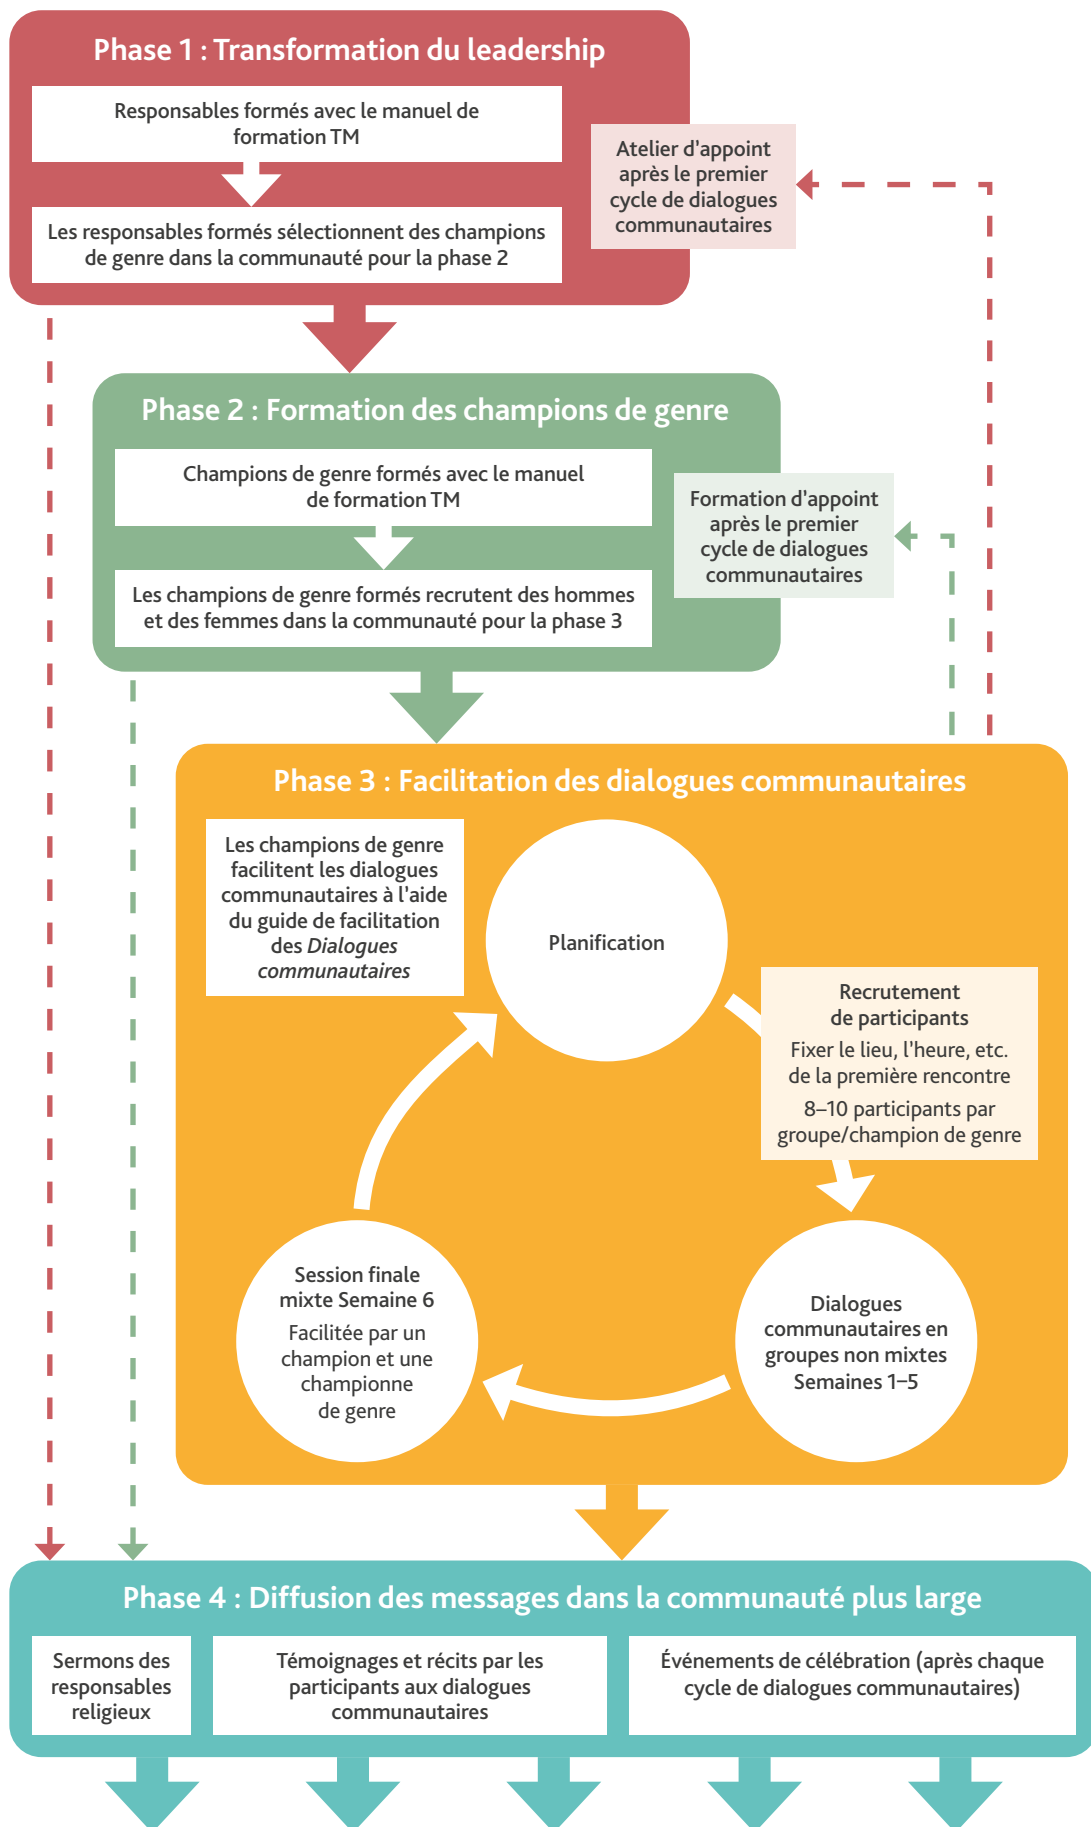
Phase 1 : Transformation du leadership

Responsables formés avec le manuel de formation TM

Les responsables formés sélectionnent des champions de genre dans la communauté pour la phase 2

Atelier d'appoint après le premier cycle de dialogues communautaires

Phase 2 : Formation des champions de genre

Champions de genre formés avec le manuel de formation TM

Les champions de genre formés recrutent des hommes et des femmes dans la communauté pour la phase 3

Formation d'appoint après le premier cycle de dialogues communautaires

Phase 3 : Facilitation des dialogues communautaires

Les champions de genre facilitent les dialogues communautaires à l'aide du guide de facilitation des *Dialogues communautaires*

Planification

Recrutement de participants

Fixer le lieu, l'heure, etc. de la première rencontre

8–10 participants par groupe/champion de genre

Dialogues communautaires en groupes non mixtes Semaines 1–5

Session finale mixte Semaine 6

Facilitée par un champion et une championne de genre

Phase 4 : Diffusion des messages dans la communauté plus large

Sermons des responsables religieux

Témoignages et récits par les participants aux dialogues communautaires

Événements de célébration (après chaque cycle de dialogues communautaires)